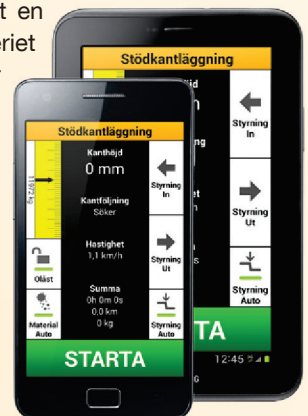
t en
eriet

Stödkantläggning
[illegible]
n
Styrning
In
Styrning
Ut
Styrning
Auto
TA
12:45

Stödkantläggning
Kanthöjd
0 mm
Kantföljning
Söker
Hastighet
1,1 km/h
Summa
0h 0m 0s
0,0 km
0 kg
Styrning
In
Styrning
Ut
Styrning
Auto
Olåst
Material
Auto
STARTA